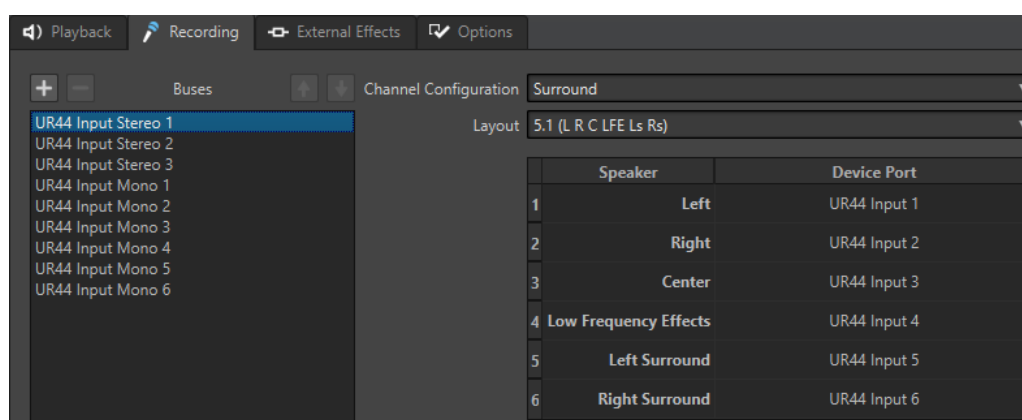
Playback Recording External Effects Options

Buses

UR44 Input Stereo 1
UR44 Input Stereo 2
UR44 Input Stereo 3
UR44 Input Mono 1
UR44 Input Mono 2
UR44 Input Mono 3
UR44 Input Mono 4
UR44 Input Mono 5
UR44 Input Mono 6

Channel Configuration Surround

Layout 5.1 (L R C LFE Ls Rs)

| | Speaker | Device Port |
|---|---|---|
| 1 | Left | UR44 Input 1 |
| 2 | Right | UR44 Input 2 |
| 3 | Center | UR44 Input 3 |
| 4 | Low Frequency Effects | UR44 Input 4 |
| 5 | Left Surround | UR44 Input 5 |
| 6 | Right Surround | UR44 Input 6 |